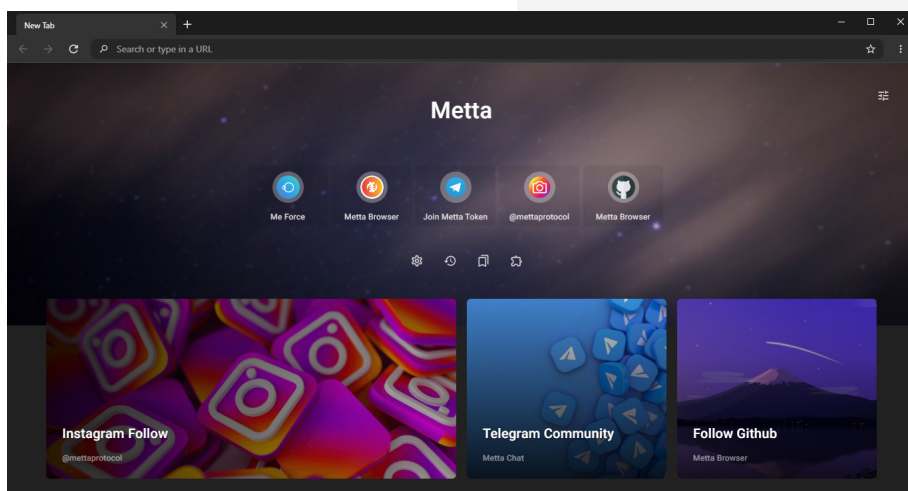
New Tab

Search or type in a URL

Metta

Me Force

Metta Browser

Join Metta Token

@mettaprotocol

Metta Browser

Instagram Follow

@mettaprotocol

Telegram Community

Metta Chat

Follow Github

Metta Browser